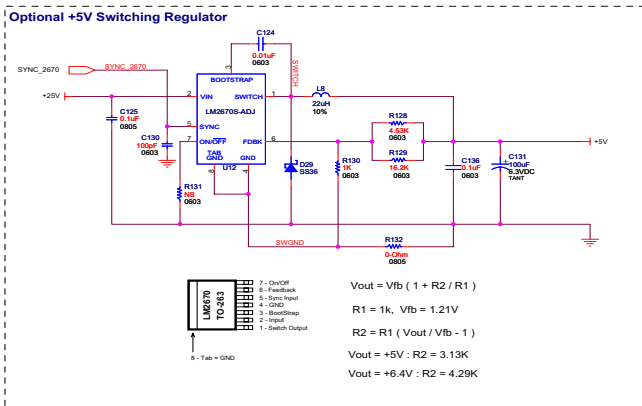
Optional +5V Switching Regulator

C124
0.01uF
0603

SYNC_2670
SYNC_2670
+25V
3
BOOTSTRAP
2 VIN
SWITCH 1
SWITCH
L8
22uH
10%
LM2670S-ADJ
C125
0.1uF
0805
5 SYNC
C130
100pF
0603
4 ON/OFF
FDBK 6
TAB GND
GND
U12
8
7
R128
4.53K
0603
R129
16.2K
0603
+5V
D29
SS36
R130
1K
0603
C136
0.1uF
0603
C131
100uF
6.3VDC
TANT
R131
NS
0603
SWGND
R132
0-Ohm
0805

LM2670
TO-263
7 - On/Off
6 - Feedback
5 - Sync Input
4 - GND
3 - BootStrap
2 - Input
1 - Switch Output
8 - Tab = GND

Vout = Vfb ( 1 + R2 / R1 )

R1 = 1k, Vfb = 1.21V

R2 = R1 ( Vout / Vfb - 1 )

Vout = +5V : R2 = 3.13K

Vout = +6.4V : R2 = 4.29K